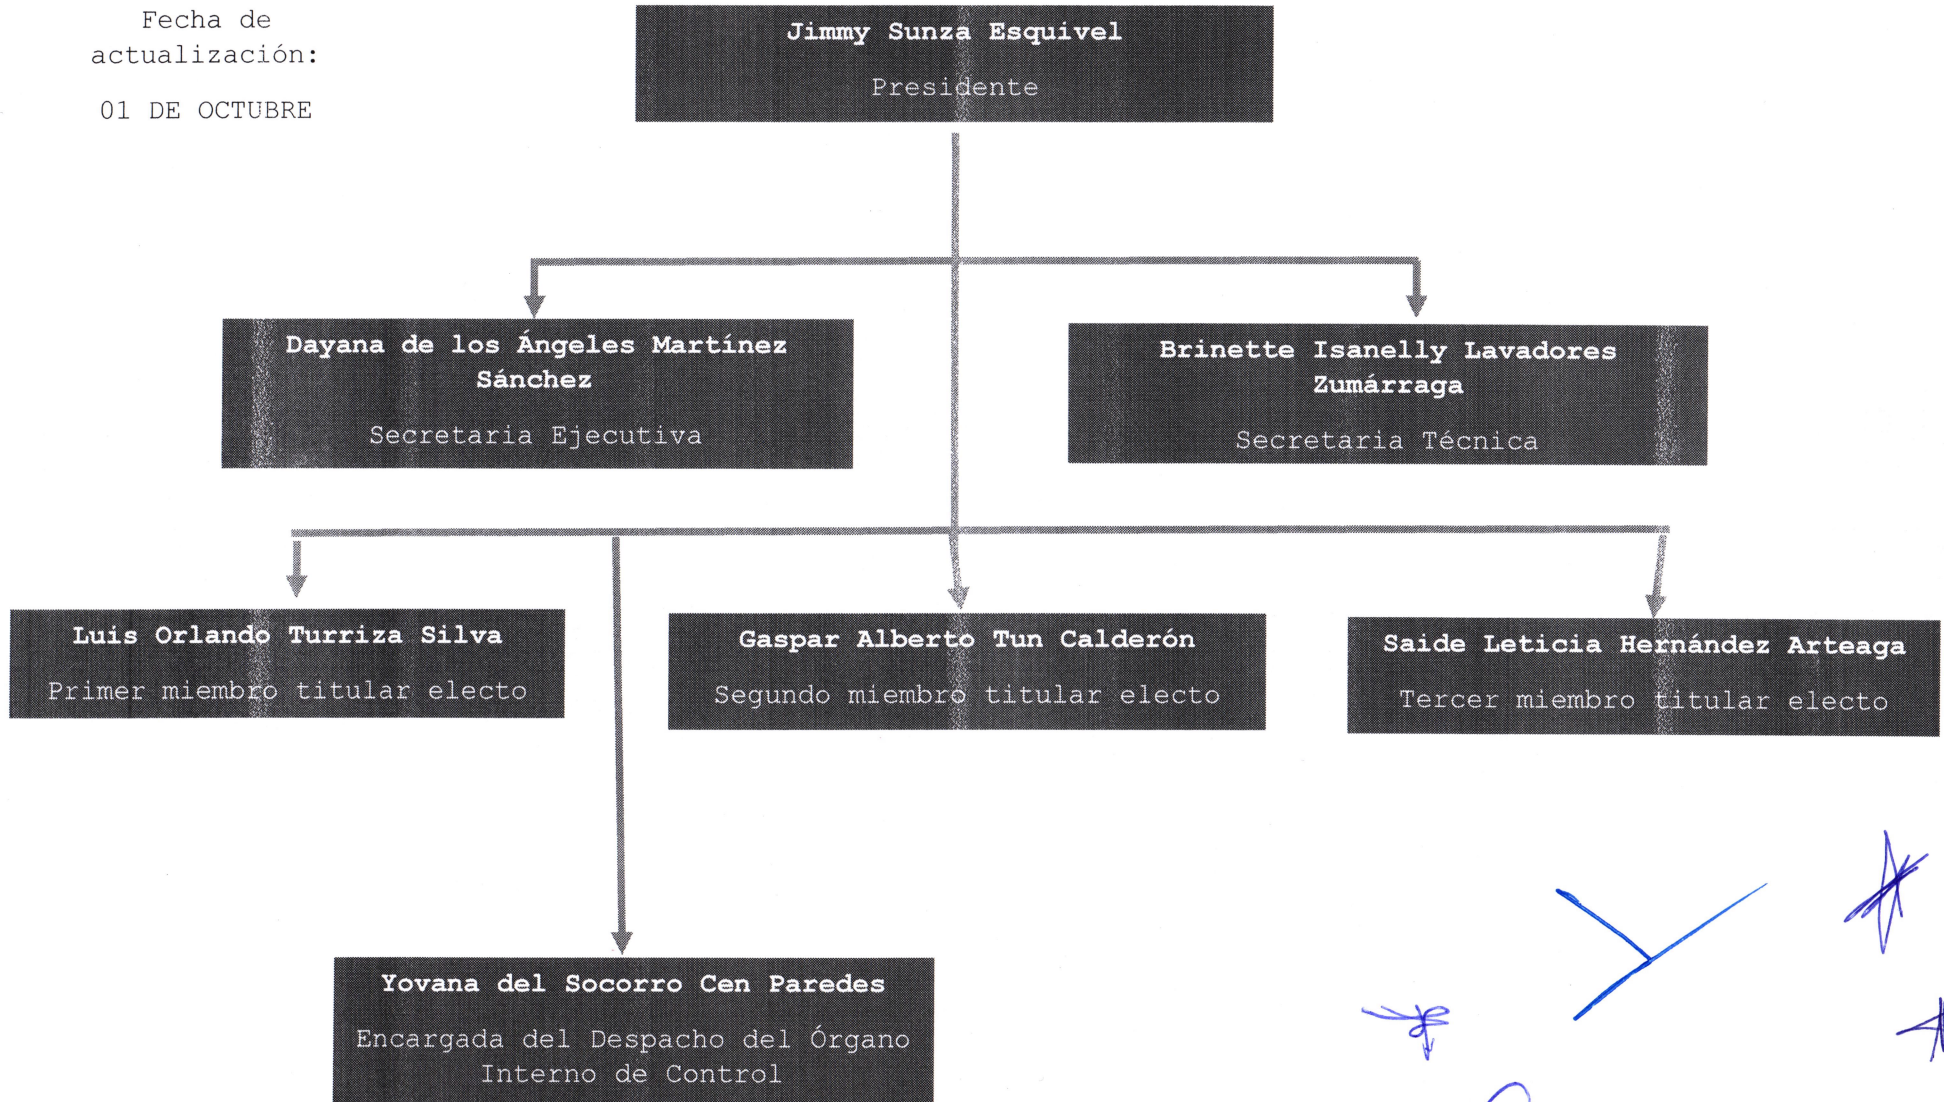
Fecha de actualización:

01 DE OCTUBRE

Jimmy Sunza Esquivel

Presidente

Dayana de los Ángeles Martínez Sánchez

Secretaria Ejecutiva

Brinette Isanelly Lavadores Zumárraga

Secretaria Técnica

Luis Orlando Turriza Silva

Primer miembro titular electo

Gaspar Alberto Tun Calderón

Segundo miembro titular electo

Saide Leticia Hernández Arteaga

Tercer miembro titular electo

Yovana del Socorro Cen Paredes

Encargada del Despacho del Órgano Interno de Control